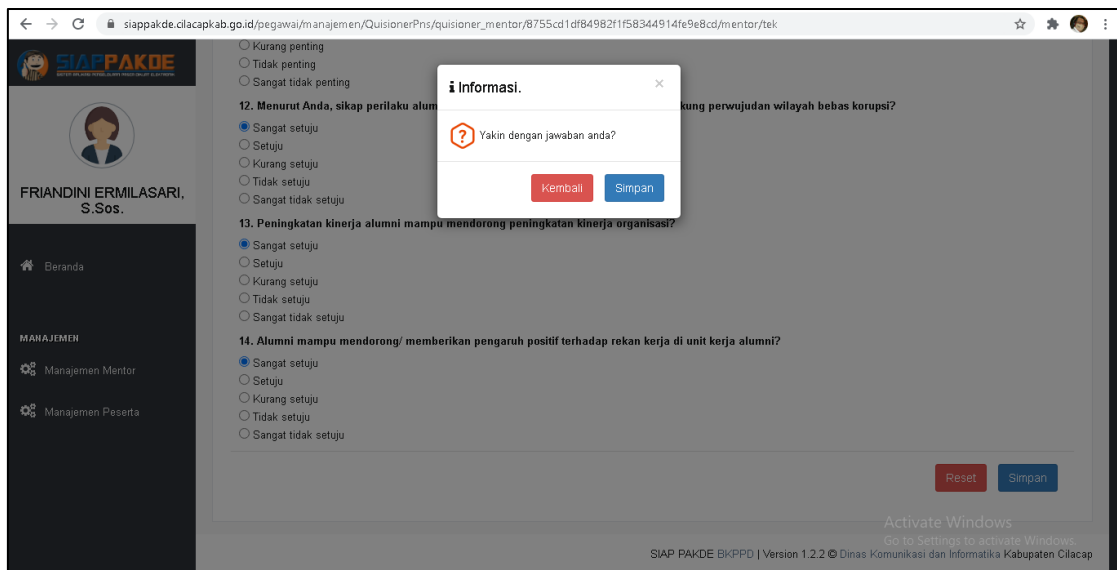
siappakde.cilacapkab.go.id/pegawai/manajemen/QuisionerPns/quisioner_mentor/8755cd1df84982f1f58344914fe9e8cd/mentor/tek

SIAPPAKDE

FRIANDINI ERMILASARI, S.Sos.

Beranda

MANAJEMEN

Manajemen Mentor

Manajemen Peserta

Kurang penting
Tidak penting
Sangat tidak penting

12. Menurut Anda, sikap perilaku alum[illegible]kung perwujudan wilayah bebas korupsi?
Sangat setuju
Setuju
Kurang setuju
Tidak setuju
Sangat tidak setuju

13. Peningkatan kinerja alumni mampu mendorong peningkatan kinerja organisasi?
Sangat setuju
Setuju
Kurang setuju
Tidak setuju
Sangat tidak setuju

14. Alumni mampu mendorong/ memberikan pengaruh positif terhadap rekan kerja di unit kerja alumni?
Sangat setuju
Setuju
Kurang setuju
Tidak setuju
Sangat tidak setuju

Reset Simpan

Informasi.
×
Yakin dengan jawaban anda?
Kembali Simpan

Activate Windows
Go to Settings to activate Windows.

SIAP PAKDE BKPPD | Version 1.2.2 © Dinas Komunikasi dan Informatika Kabupaten Cilacap